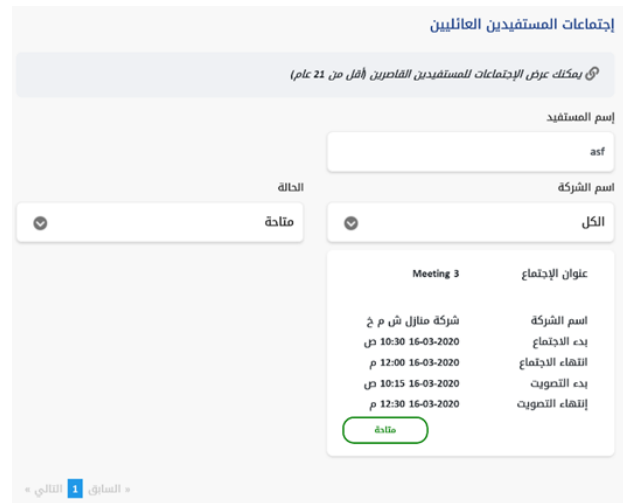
إجتماعات المستفيدين العائليين

يمكنك عرض الإجتماعات للمستفيدين القاصرين (أقل من 21 عام)

إسم المستفيد

asf

اسم الشركة

الكل

الحالة

متاحة

عنوان الإجتماع Meeting 3

اسم الشركة شركة منازل ش م خ
بدء الاجتماع 16-03-2020 10:30 ص
انتهاء الاجتماع 16-03-2020 12:00 م
بدء التصويت 16-03-2020 10:15 ص
إنتهاء التصويت 16-03-2020 12:30 م

متاحة

« السابق 1 التالي »